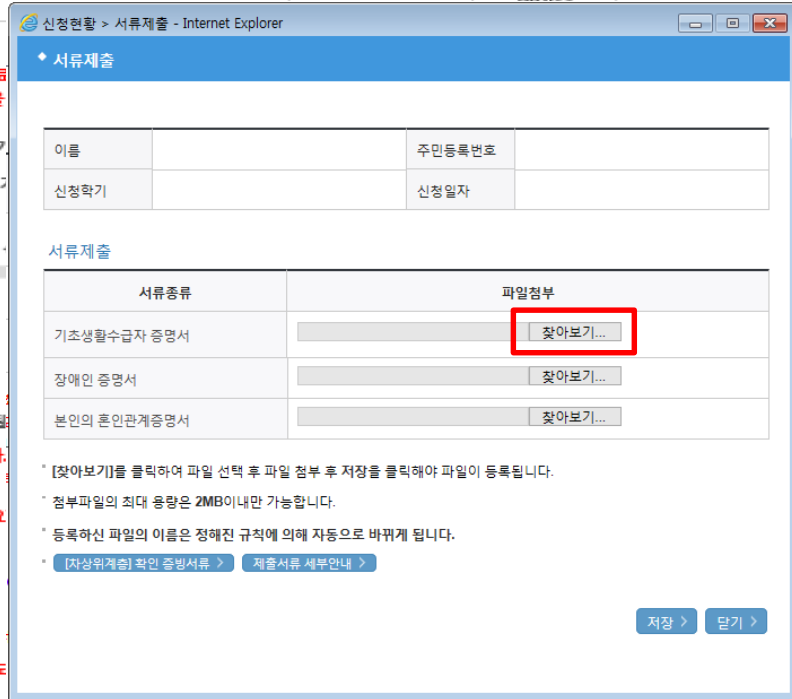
신청현황 > 서류제출 - Internet Explorer

서류제출

| 이름 | | 주민등록번호 | |
|---|---|---|---|
| 신청학기 | | 신청일자 | |

서류제출

| 서류종류 | 파일첨부 |
|---|---|
| 기초생활수급자 증명서 | 찾아보기... |
| 장애인 증명서 | 찾아보기... |
| 본인의 혼인관계증명서 | 찾아보기... |

* [찾아보기]를 클릭하여 파일 선택 후 파일 첨부 후 저장을 클릭해야 파일이 등록됩니다.

* 첨부파일의 최대 용량은 2MB이내만 가능합니다.

* 등록하신 파일의 이름은 정해진 규칙에 의해 자동으로 바뀌게 됩니다.

* [차상위계층] 확인 증빙서류 > 제출서류 세부안내 >

저장 > 닫기 >